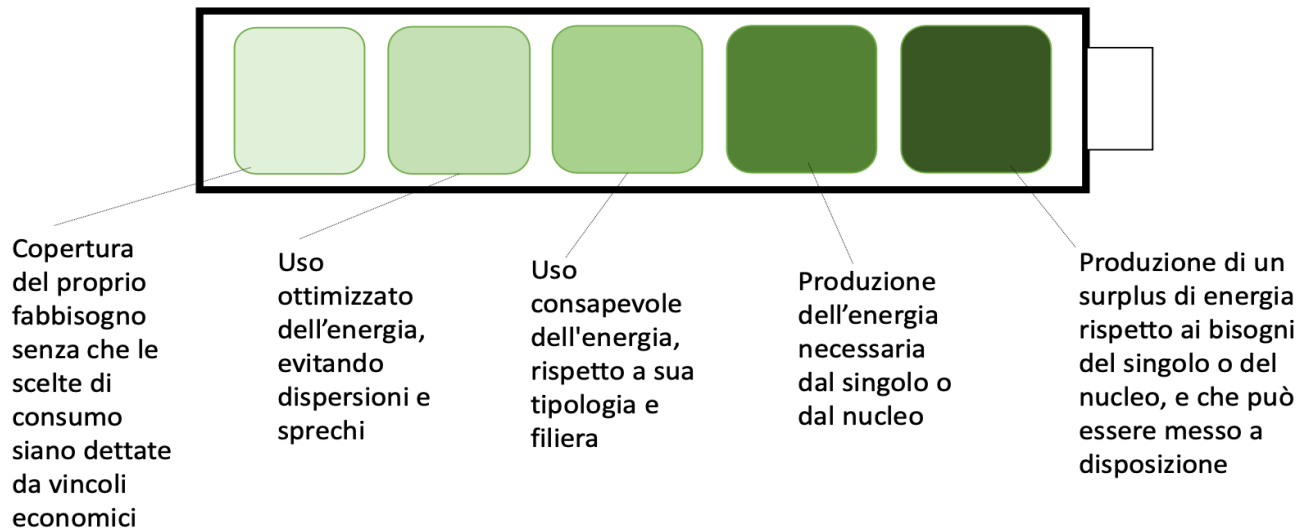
Copertura del proprio fabbisogno senza che le scelte di consumo siano dettate da vincoli economici

Uso ottimizzato dell’energia, evitando dispersioni e sprechi

Uso consapevole dell'energia, rispetto a sua tipologia e filiera

Produzione dell’energia necessaria dal singolo o dal nucleo

Produzione di un surplus di energia rispetto ai bisogni del singolo o del nucleo, e che può essere messo a disposizione